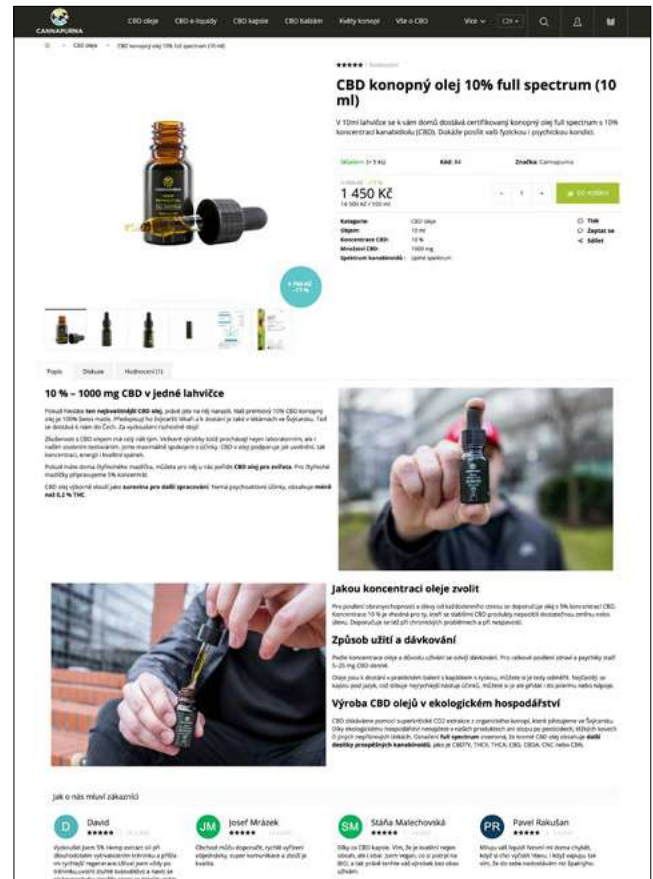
CANNAPURNA

CBD oleje CBD e-liquidy CBD kapsle CBD balzám Květy konopí Vše o CBD Více CZK

CBD oleje CBD konopný olej 10% full spectrum (10 ml)

CBD konopný olej 10% full spectrum (10 ml)

V 10ml lahvičce se k vám domů dostává certifikovaný konopný olej full spectrum s 10% koncentrací kanabidiolu (CBD). Dokáže posílit vaši fyzickou i psychickou kondici.

Skladem (> 5 ks) Kód: 84 Značka: Cannapurna

1 450 Kč

Do košíku

| Kategorie: | CBD oleje |
|---|---|
| Objem: | 10 ml |
| Koncentrace CBD: | 10 % |
| Množství CBD: | 1000 mg |
| Spektrum kanabinoidů: | úplné spektrum |

Tisk
Zeptat se
Sdílet

Popis Diskuse Hodnocení (1)

10 % – 1000 mg CBD v jedné lahvičce

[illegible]

Jakou koncentraci oleje zvolit

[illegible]

Způsob užití a dávkování

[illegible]

Výroba CBD olejů v ekologickém hospodářství

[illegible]

Jak o nás mluví zákazníci

D David
JM Josef Mrázek
SM Šťáňa Malechovská
PR Pavel Rakušan

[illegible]